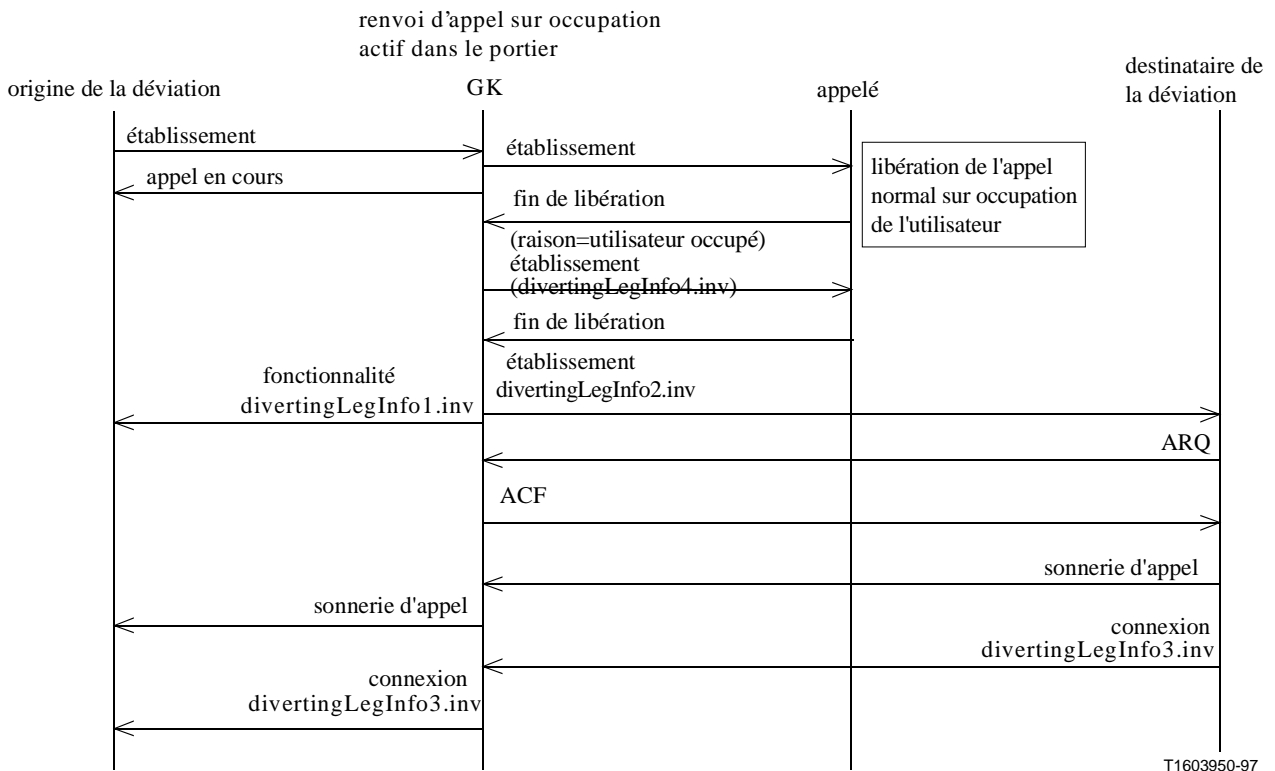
renvoi d'appel sur occupation actif dans le portier

origine de la déviation

GK

appelé

destinataire de la déviation

établissement

établissement

libération de l'appel normal sur occupation de l'utilisateur

appel en cours

fin de libération

(raison=utilisateur occupé)
établissement
(divertingLegInfo4.inv)

fin de libération

établissement
divertingLegInfo2.inv

fonctionnalité
divertingLegInfo1.inv

ARQ

ACF

sonnerie d'appel

sonnerie d'appel

connexion
divertingLegInfo3.inv

connexion
divertingLegInfo3.inv

T1603950-97